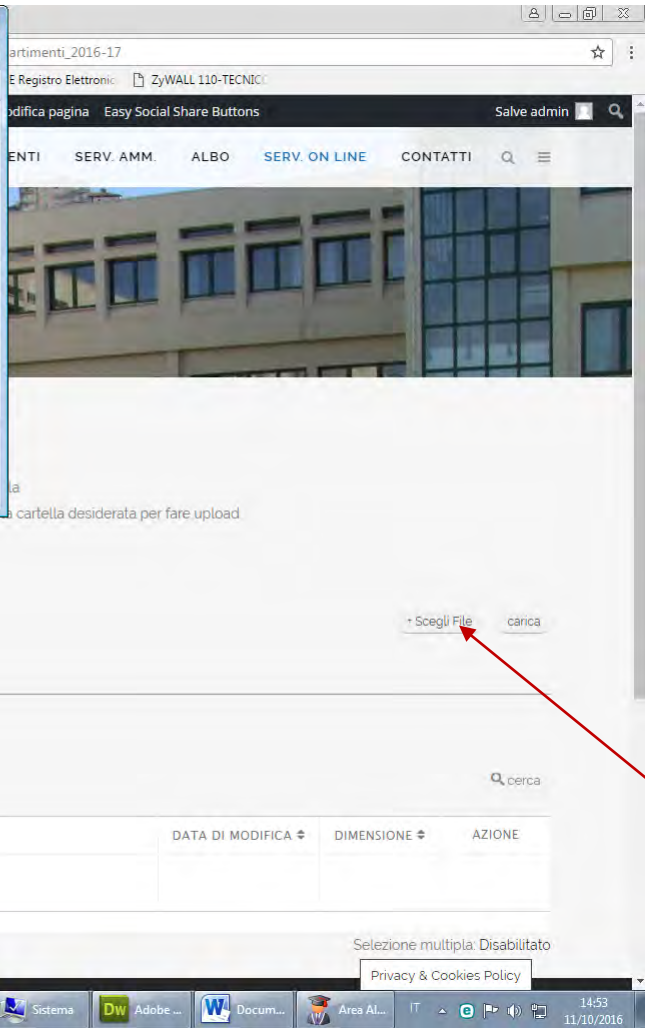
artimenti_2016-17

E Registro Elettronic ZyWALL 110-TECNIC

odifica pagina Easy Social Share Buttons Salve admin

ENTI SERV. AMM. ALBO SERV. ON LINE CONTATTI

la
a cartella desiderata per fare upload

+ Scegli File carica

cerca

| DATA DI MODIFICA | DIMENSIONE | AZIONE |
|---|---|---|

Selezione multipla: Disabilitato

Privacy & Cookies Policy

Sistema Adobe ... Docum... Area Al... IT 14:53 11/10/2016